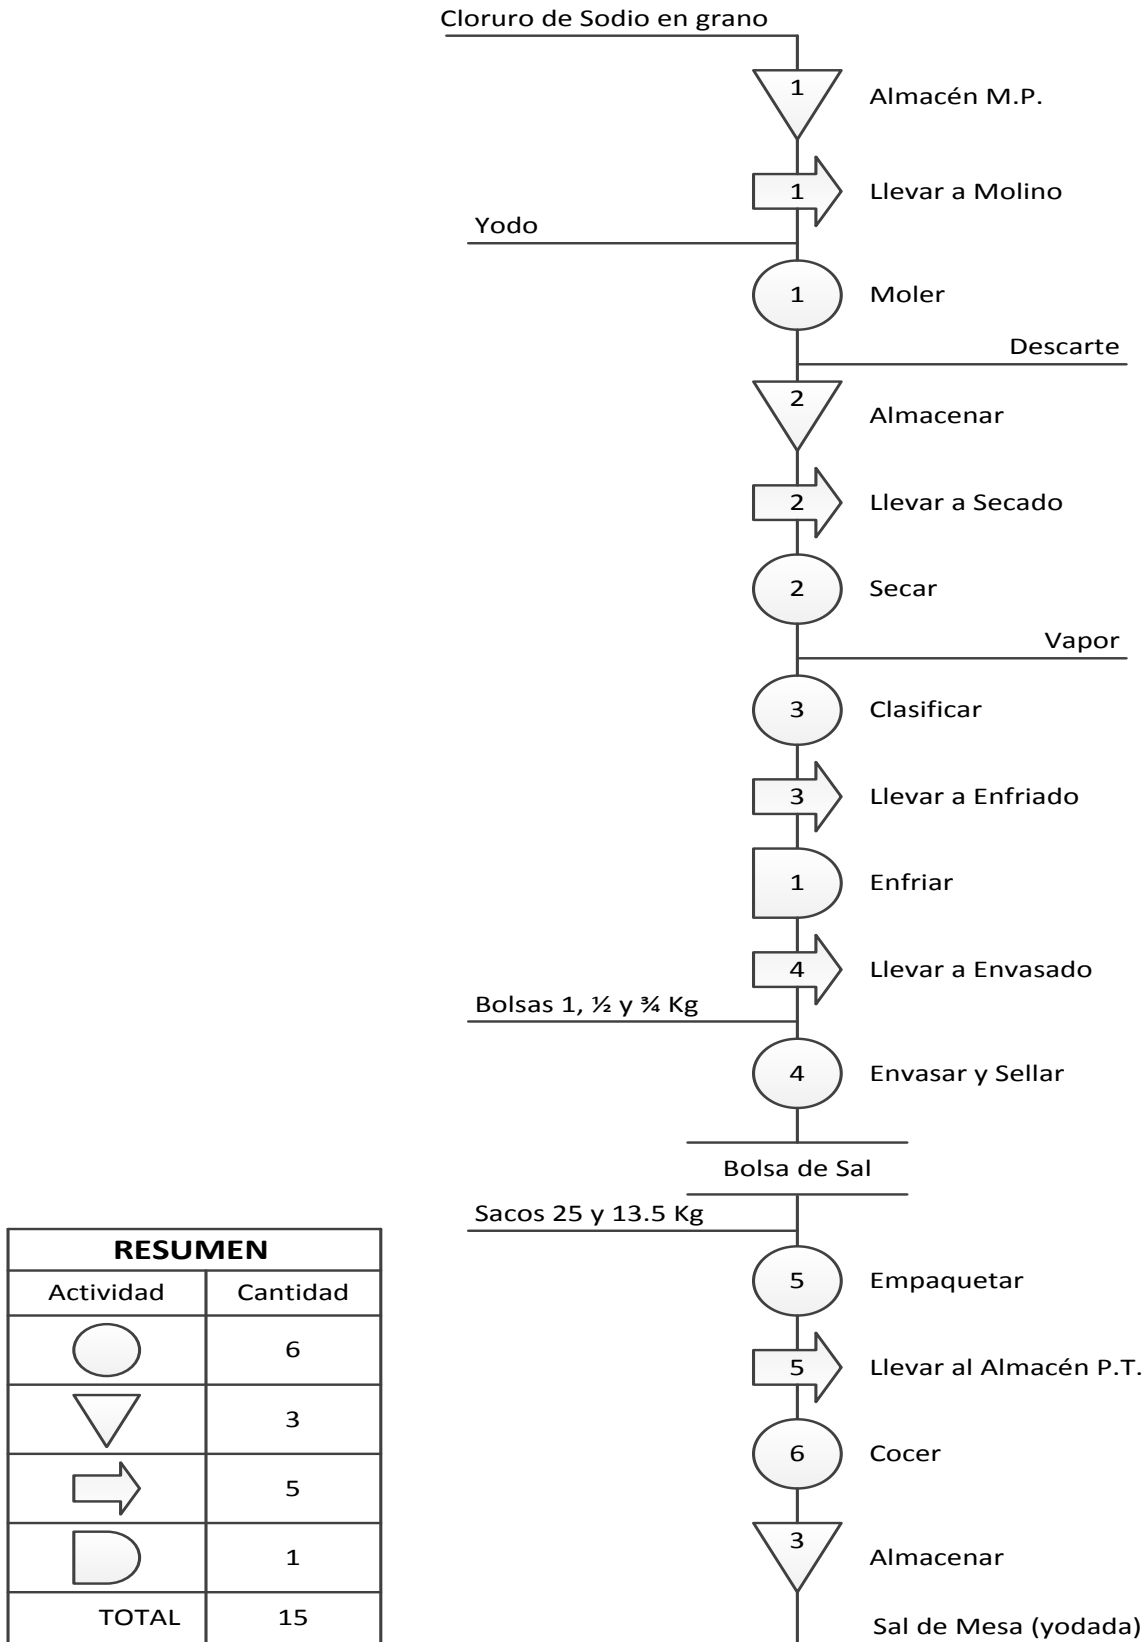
Cloruro de Sodio en grano

1 Almacén M.P.

1 Llevar a Molino

Yodo

1 Moler

Descarte

2 Almacenar

2 Llevar a Secado

2 Secar

Vapor

3 Clasificar

3 Llevar a Enfriado

1 Enfriar

4 Llevar a Envasado

Bolsas 1, ½ y ¾ Kg

4 Envasar y Sellar

Bolsa de Sal

Sacos 25 y 13.5 Kg

5 Empaquetar

5 Llevar al Almacén P.T.

6 Cocer

3 Almacenar

Sal de Mesa (yodada)

| RESUMEN | |
|---|---|
| Actividad | Cantidad |
| | 6 |
| | 3 |
| | 5 |
| | 1 |
| TOTAL | 15 |